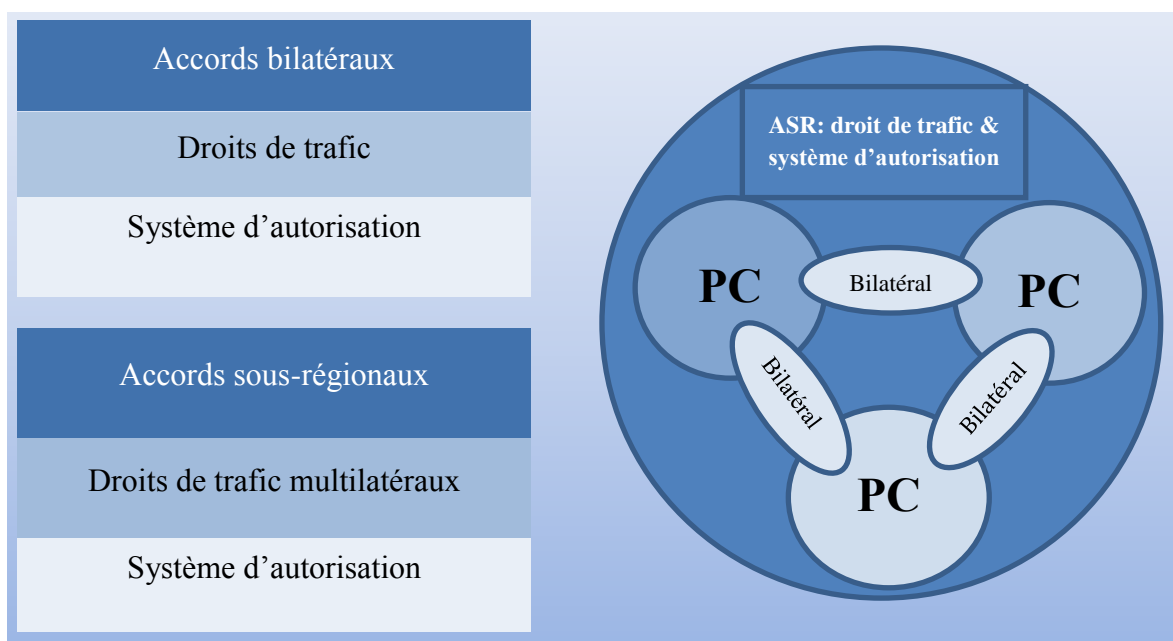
Accords bilatéraux

Droits de trafic

Système d’autorisation

Accords sous-régionaux

Droits de trafic multilatéraux

Système d’autorisation

ASR: droit de trafic & système d’autorisation

PC

Bilatéral

PC

Bilatéral

Bilatéral

PC